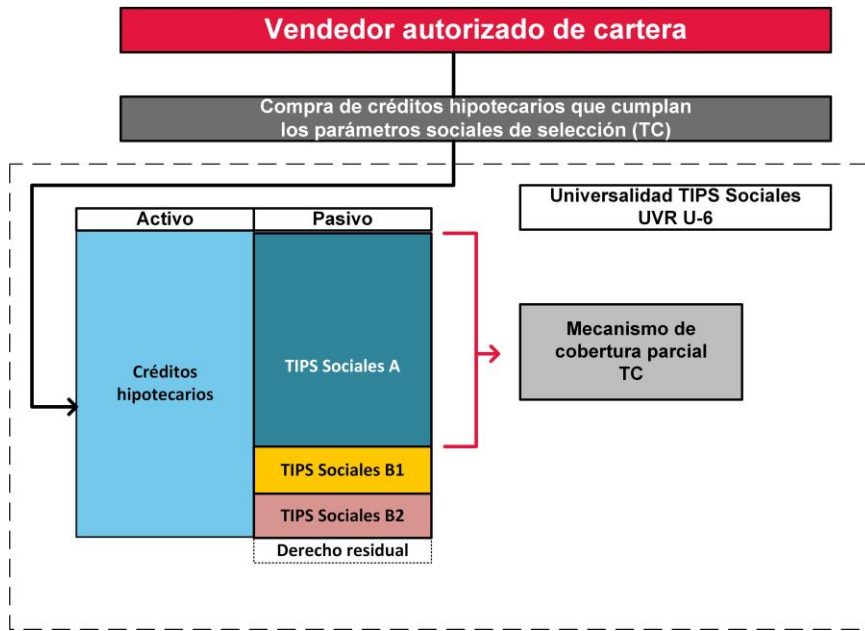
Vendedor autorizado de cartera

Compra de créditos hipotecarios que cumplan los parámetros sociales de selección (TC)

Universalidad TIPS Sociales UVR U-6

Activo

Pasivo

Créditos hipotecarios

TIPS Sociales A

TIPS Sociales B1

TIPS Sociales B2

Derecho residual

Mecanismo de cobertura parcial TC